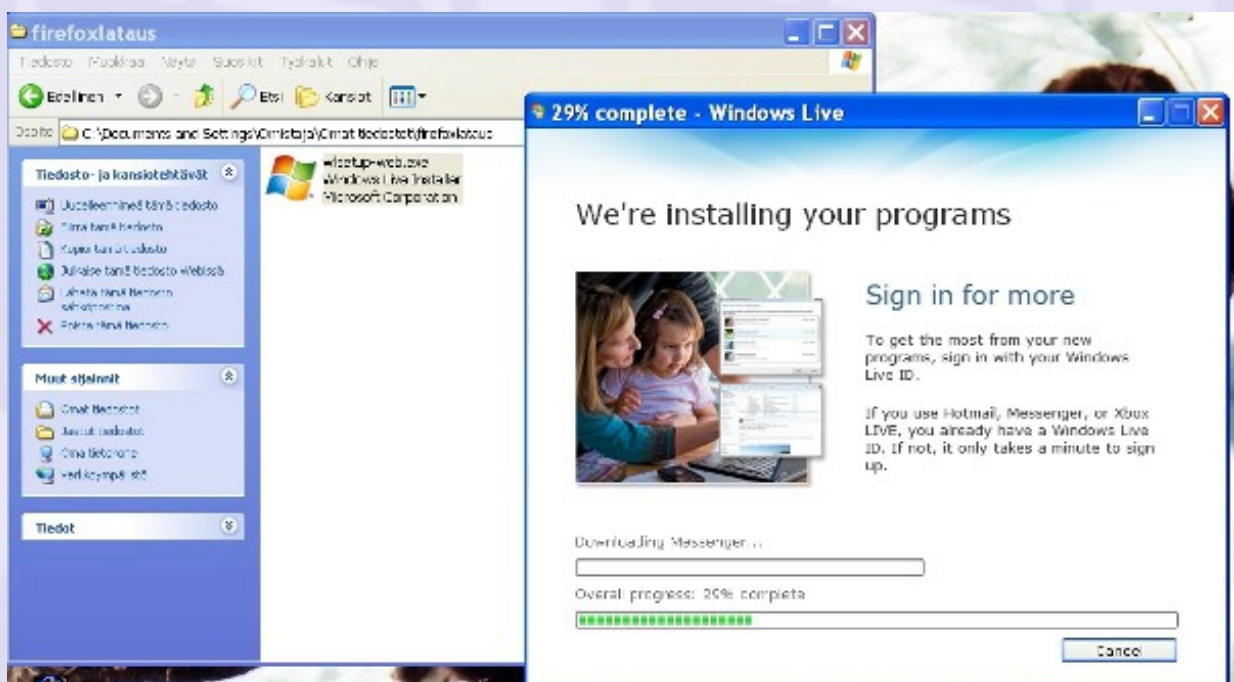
firefoxlataus

Tiedosto Muokkaa Näytä Suosikit Työkalut Ohje

Edellinen Etsi Kansiot

Osoite C:\Documents and Settings\Omistaja\Omat tiedostot\firefoxlataus

Tiedosto- ja kansiotehtävät

Uudelleennimeä tämä tiedosto
Siirrä tämä tiedosto
Kopioi tämä tiedosto
Julkaise tämä tiedosto Webissä
Lähetä tämä tiedosto sähköpostina
Poista tämä tiedosto

Muut sijainnit

Omat tiedostot
Jaetut tiedostot
Oma tietokone
Verkkoympäristö

Tiedot

wlsetup-web.exe
Windows Live Installer
Microsoft Corporation

29% complete - Windows Live

We're installing your programs

Sign in for more

To get the most from your new programs, sign in with your Windows Live ID.

If you use Hotmail, Messenger, or Xbox LIVE, you already have a Windows Live ID. If not, it only takes a minute to sign up.

Downloading Messenger ...

Overall progress: 29% complete

Cancel